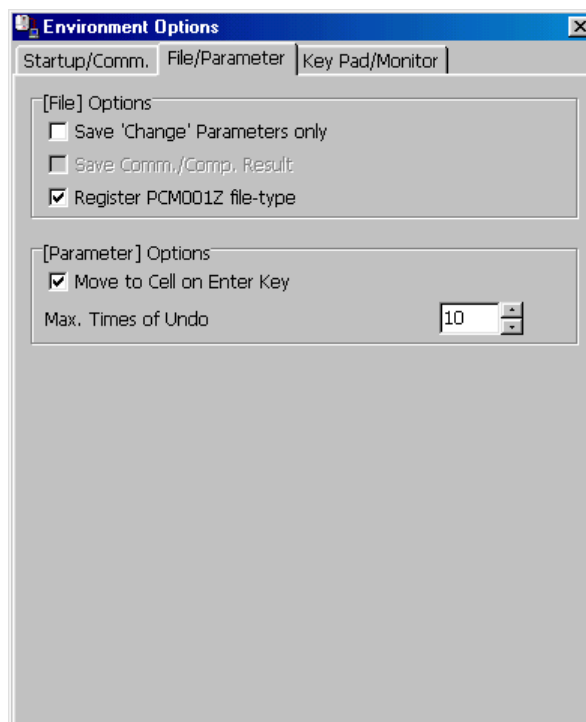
Environment Options

Startup/Comm. File/Parameter Key Pad/Monitor

[File] Options

Save 'Change' Parameters only

Save Comm./Comp. Result

Register PCM001Z file-type

[Parameter] Options

Move to Cell on Enter Key

Max. Times of Undo 10